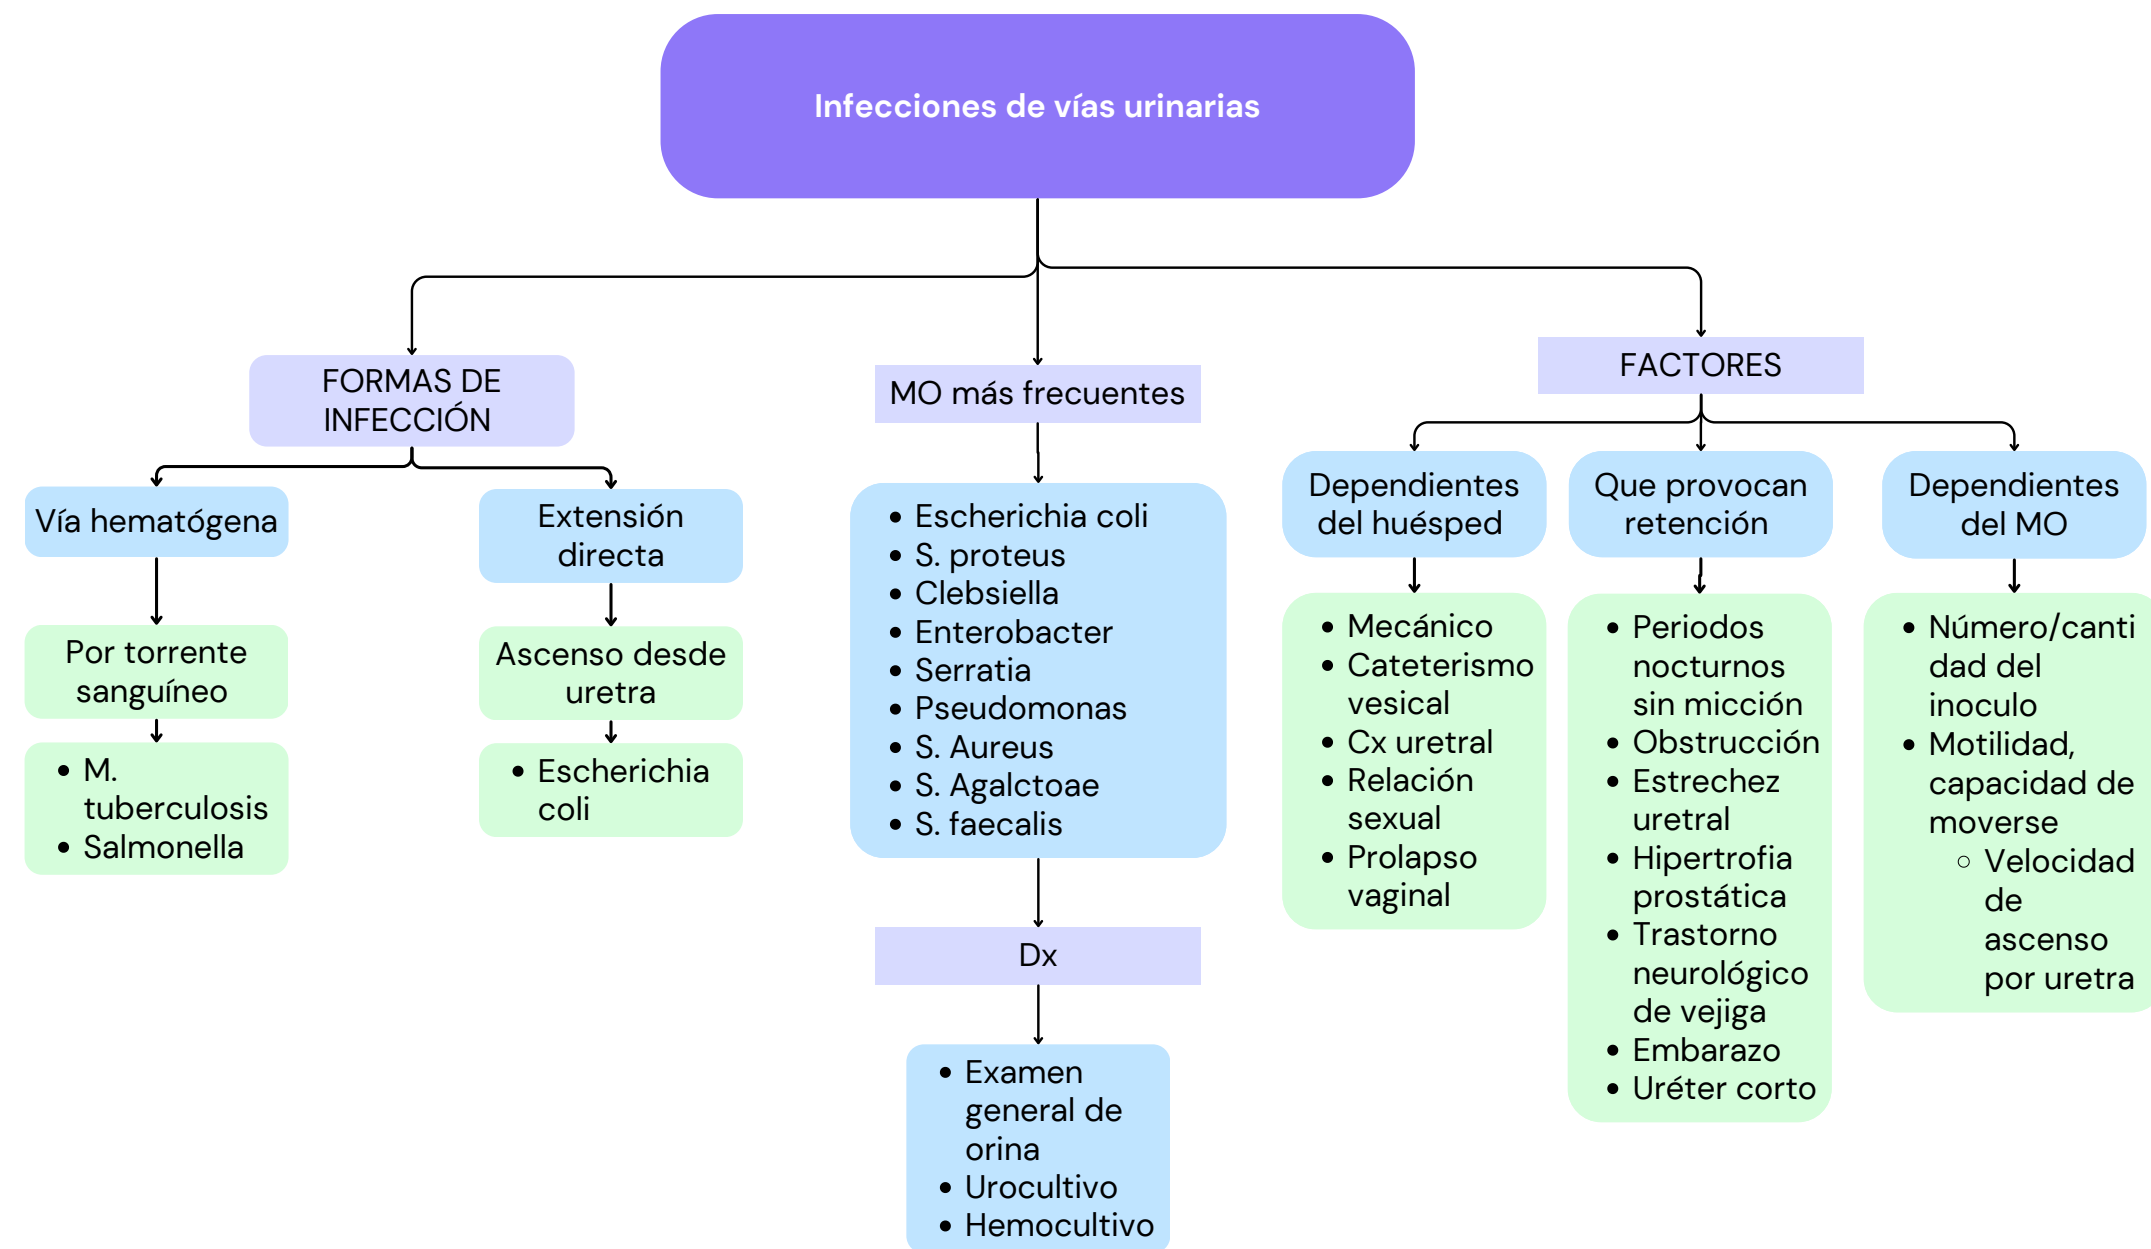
Infecciones de vías urinarias

FORMAS DE INFECCIÓN

Vía hematógena

Por torrente sanguíneo

- M. tuberculosis
- Salmonella

Extensión directa

Ascenso desde uretra

- Escherichia coli

MO más frecuentes

- Escherichia coli
- S. proteus
- Clebsiella
- Enterobacter
- Serratia
- Pseudomonas
- S. Aureus
- S. Agalctoae
- S. faecalis

Dx

- Examen general de orina
- Urocultivo
- Hemocultivo

FACTORES

Dependientes del huésped

- Mecánico
- Cateterismo vesical
- Cx uretral
- Relación sexual
- Prolapso vaginal

Que provocan retención

- Periodos nocturnos sin micción
- Obstrucción
- Estrechez uretral
- Hipertrofia prostática
- Trastorno neurológico de vejiga
- Embarazo
- Uréter corto

Dependientes del MO

- Número/cantidad del inoculo
- Motilidad, capacidad de moverse
  - Velocidad de ascenso por uretra